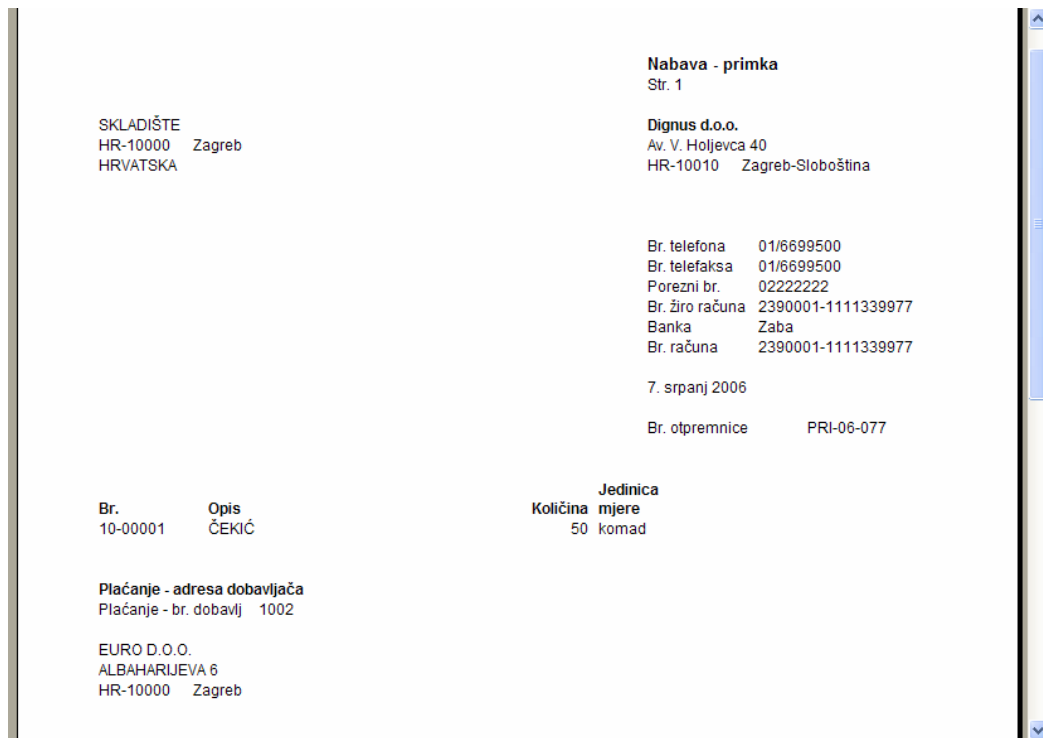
Nabava - primka
Str. 1

SKLADIŠTE
HR-10000 Zagreb
HRVATSKA

Dignus d.o.o.
Av. V. Holjevca 40
HR-10010 Zagreb-Sloboština

| | |
|---|---|
| Br. telefona | 01/6699500 |
| Br. telefaksa | 01/6699500 |
| Porezni br. | 02222222 |
| Br. žiro računa | 2390001-1111339977 |
| Banka | Zaba |
| Br. računa | 2390001-1111339977 |

7. srpanj 2006

Br. otpremnice PRI-06-077

| Br. | Opis | Količina | Jedinica mjere |
|---|---|---|---|
| 10-00001 | ČEKIĆ | 50 | komad |

Plaćanje - adresa dobavljača
Plaćanje - br. dobavlj 1002

EURO D.O.O.
ALBAHARIJEVA 6
HR-10000 Zagreb